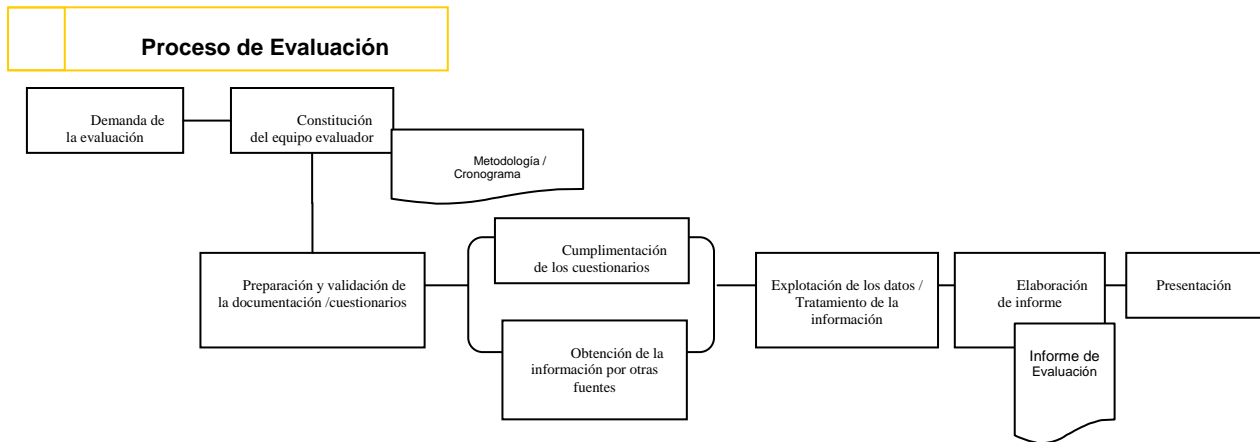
Proceso de Evaluación

Demanda de la evaluación

Constitución del equipo evaluador

Metodología / Cronograma

Preparación y validación de la documentación /cuestionarios

Cumplimentación de los cuestionarios

Obtención de la información por otras fuentes

Explotación de los datos / Tratamiento de la información

Elaboración de informe

Informe de Evaluación

Presentación